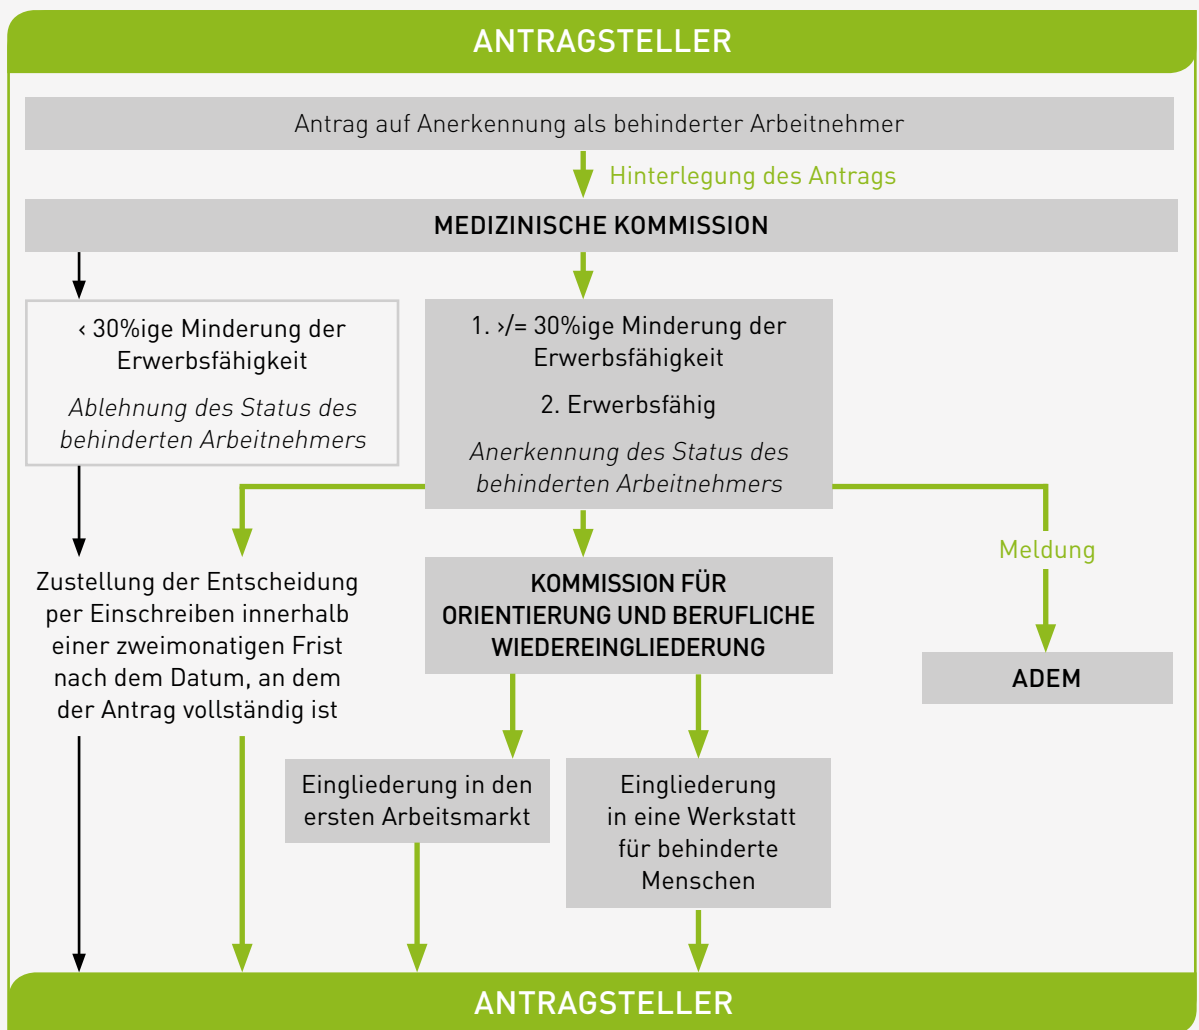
ANTRAGSTELLER

Antrag auf Anerkennung als behinderter Arbeitnehmer

Hinterlegung des Antrags

MEDIZINISCHE KOMMISSION

‹ 30%ige Minderung der Erwerbsfähigkeit

Ablehnung des Status des behinderten Arbeitnehmers

1. ›/= 30%ige Minderung der Erwerbsfähigkeit

2. Erwerbsfähig

Anerkennung des Status des behinderten Arbeitnehmers

Zustellung der Entscheidung per Einschreiben innerhalb einer zweimonatigen Frist nach dem Datum, an dem der Antrag vollständig ist

KOMMISSION FÜR ORIENTIERUNG UND BERUFLICHE WIEDEREINGLIEDERUNG

Meldung

ADEM

Eingliederung in den ersten Arbeitsmarkt

Eingliederung in eine Werkstatt für behinderte Menschen

ANTRAGSTELLER